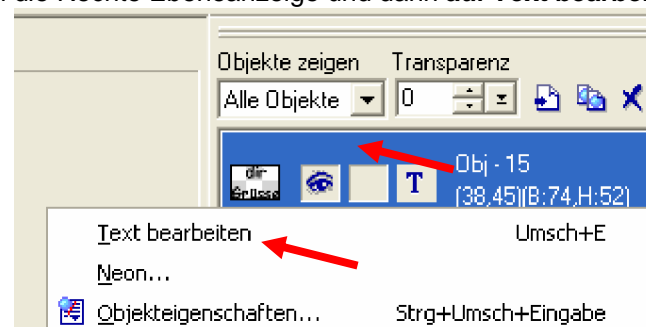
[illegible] die rechte Ebenenanzeige und dann auf Text bearbeiten

Objekte zeigen
Transparenz
Alle Objekte
0
dir Grüsse
T
Obj - 15
(38,45)(B:74,H:52)

Text bearbeiten Umsch+E
Neon...
Objekteigenschaften... Strg+Umsch+Eingabe